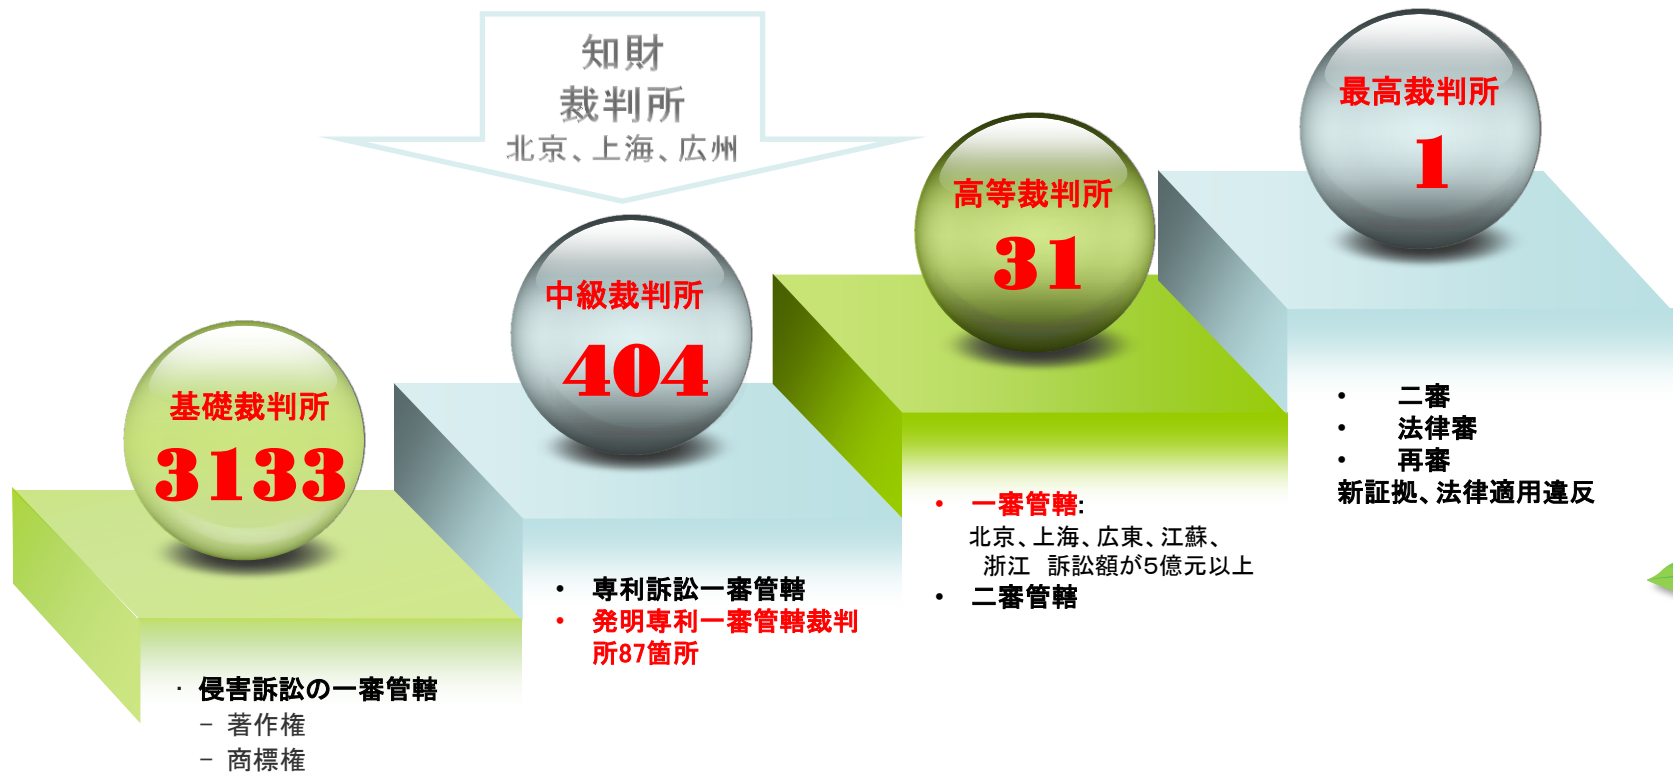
知財
裁判所
北京、上海、広州

最高裁判所
1

高等裁判所
31

中級裁判所
404

基礎裁判所
3133

・ 二審
・ 法律審
・ 再審
新証拠、法律適用違反

・ 一審管轄:
北京、上海、広東、江蘇、浙江 訴訟額が5億元以上
・ 二審管轄

・ 専利訴訟一審管轄
・ 発明専利一審管轄裁判所87箇所

・ 侵害訴訟の一審管轄
– 著作権
– 商標権